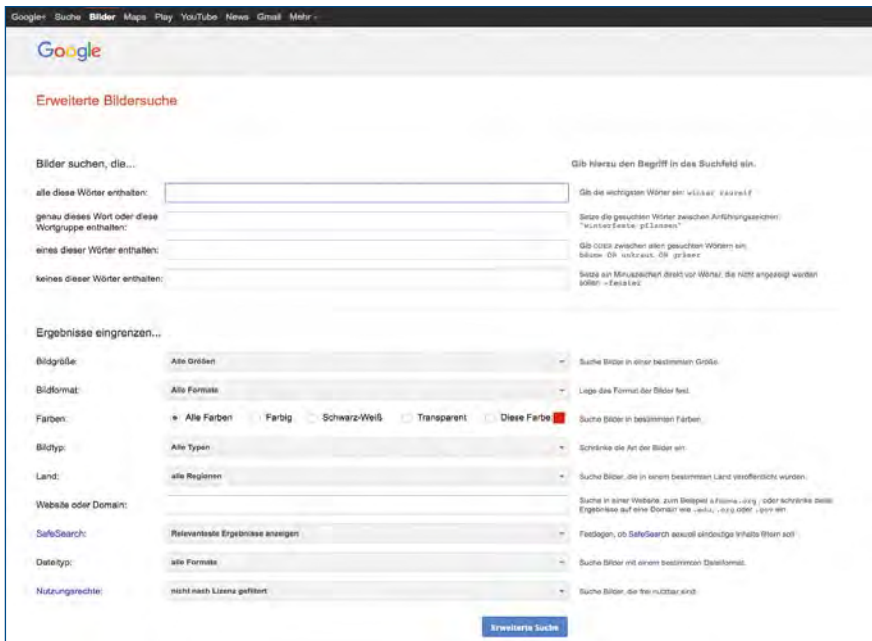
Google+ Suche Bilder Maps Play YouTube News Gmail Mehr

Google

Erweiterte Bildersuche

Bilder suchen, die...

Gib hierzu den Begriff in das Suchfeld ein.

alle diese Wörter enthalten:

Gib die wichtigsten Wörter ein: winter tauscif

genau dieses Wort oder diese Wortgruppe enthalten:

Setze die gesuchten Wörter zwischen Anführungszeichen: "winterfeste pflanzen"

eines dieser Wörter enthalten:

Gib ODER zwischen allen gesuchten Wörtern ein: bäume OR unkraut OR grüner

keines dieser Wörter enthalten:

Setze ein Minuszeichen direkt vor Wörter, die nicht angezeigt werden sollen: -fenster

Ergebnisse eingrenzen...

Bildgröße: Alle Größen

Suche Bilder in einer bestimmten Größe.

Bildformat: Alle Formate

Lege das Format der Bilder fest.

Farben: Alle Farben Farbig Schwarz-Weiß Transparent Diese Farbe

Suche Bilder in bestimmten Farben.

Bildtyp: Alle Typen

Schränke die Art der Bilder ein.

Land: alle Regionen

Suche Bilder, die in einem bestimmten Land veröffentlicht wurden.

Website oder Domain:

Suche in einer Website, zum Beispiel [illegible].org, oder schränke deine Ergebnisse auf eine Domain wie .edu, .org oder .gov ein.

SafeSearch: Relevanteste Ergebnisse anzeigen

Festlegen, ob SafeSearch sexuell eindeutige Inhalte filtern soll.

Dateityp: alle Formate

Suche Bilder mit einem bestimmten Dateiformat.

Nutzungsrechte: nicht nach Lizenz gefiltert

Suche Bilder, die frei nutzbar sind.

Erweiterte Suche